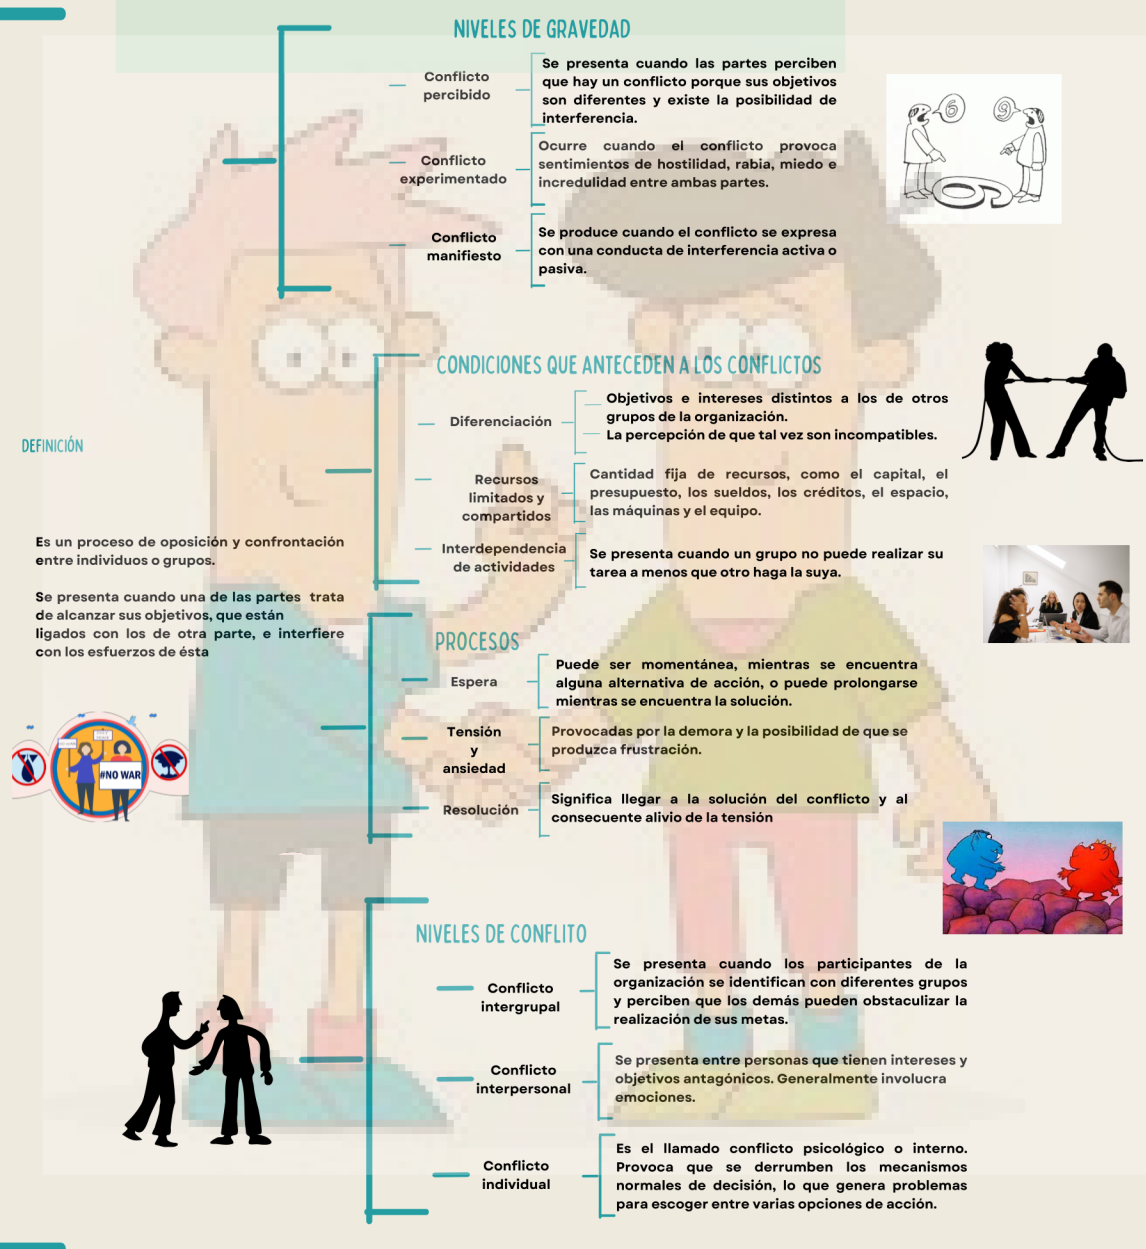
DEFINICIÓN

Es un proceso de oposición y confrontación entre individuos o grupos.

Se presenta cuando una de las partes trata de alcanzar sus objetivos, que están ligados con los de otra parte, e interfiere con los esfuerzos de ésta

NIVELES DE GRAVEDAD

Conflicto percibido

Se presenta cuando las partes perciben que hay un conflicto porque sus objetivos son diferentes y existe la posibilidad de interferencia.

Conflicto experimentado

Ocurre cuando el conflicto provoca sentimientos de hostilidad, rabia, miedo e incredulidad entre ambas partes.

Conflicto manifiesto

Se produce cuando el conflicto se expresa con una conducta de interferencia activa o pasiva.

CONDICIONES QUE ANTECEDEN A LOS CONFLICTOS

Diferenciación

Objetivos e intereses distintos a los de otros grupos de la organización.
La percepción de que tal vez son incompatibles.

Recursos limitados y compartidos

Cantidad fija de recursos, como el capital, el presupuesto, los sueldos, los créditos, el espacio, las máquinas y el equipo.

Interdependencia de actividades

Se presenta cuando un grupo no puede realizar su tarea a menos que otro haga la suya.

PROCESOS

Espera

Puede ser momentánea, mientras se encuentra alguna alternativa de acción, o puede prolongarse mientras se encuentra la solución.

Tensión y ansiedad

Provocadas por la demora y la posibilidad de que se produzca frustración.

Resolución

Significa llegar a la solución del conflicto y al consecuente alivio de la tensión

#NO WAR

NIVELES DE CONFLITO

Conflicto intergrupal

Se presenta cuando los participantes de la organización se identifican con diferentes grupos y perciben que los demás pueden obstaculizar la realización de sus metas.

Conflicto interpersonal

Se presenta entre personas que tienen intereses y objetivos antagónicos. Generalmente involucra emociones.

Conflicto individual

Es el llamado conflicto psicológico o interno. Provoca que se derrumben los mecanismos normales de decisión, lo que genera problemas para escoger entre varias opciones de acción.